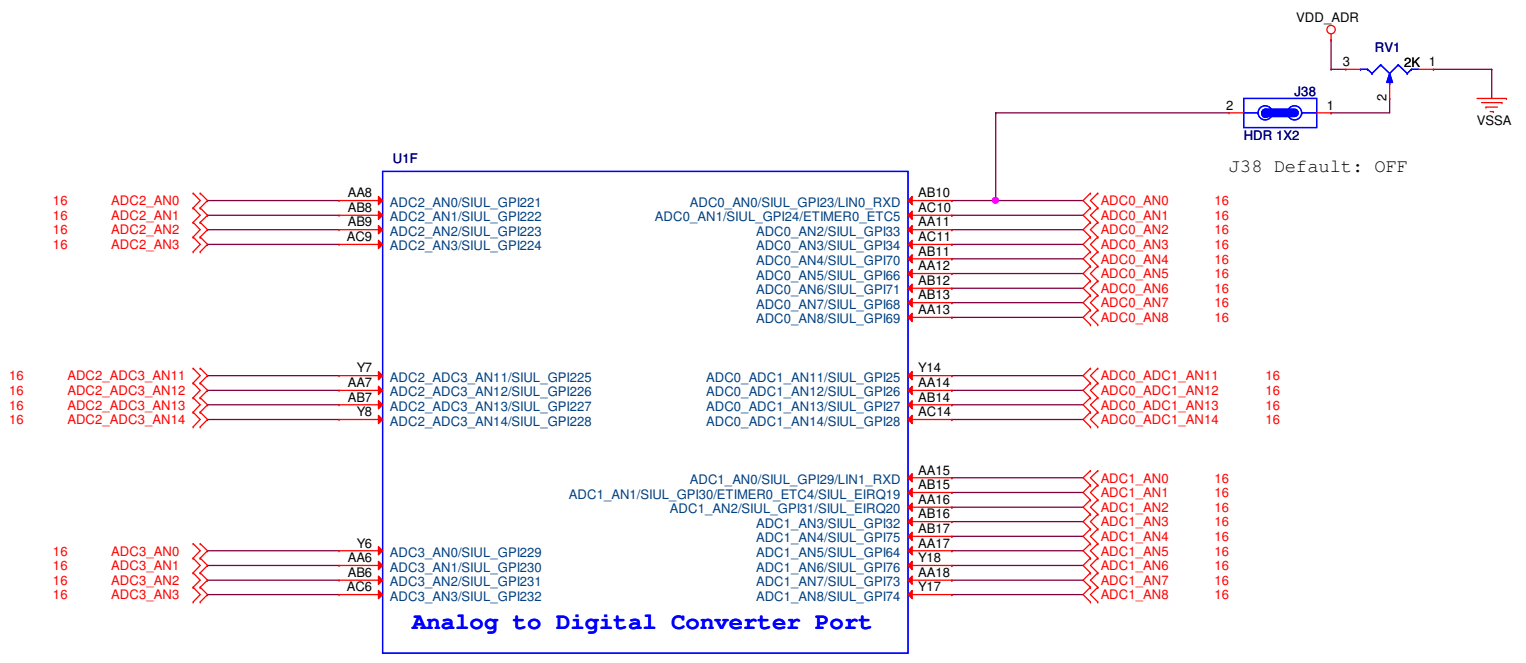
VDD_ADR

RV1

3 2K 1

2

VSSA

J38

2 1

HDR 1X2

J38 Default: OFF

U1F

16 ADC2_AN0
16 ADC2_AN1
16 ADC2_AN2
16 ADC2_AN3

AA8
AB8
AB9
AC9

ADC2_AN0/SIUL_GPI221
ADC2_AN1/SIUL_GPI222
ADC2_AN2/SIUL_GPI223
ADC2_AN3/SIUL_GPI224

ADC0_AN0/SIUL_GPI23/LIN0_RXD
ADC0_AN1/SIUL_GPI24/ETIMER0_ETC5
ADC0_AN2/SIUL_GPI33
ADC0_AN3/SIUL_GPI34
ADC0_AN4/SIUL_GPI70
ADC0_AN5/SIUL_GPI66
ADC0_AN6/SIUL_GPI71
ADC0_AN7/SIUL_GPI68
ADC0_AN8/SIUL_GPI69

AB10
AC10
AA11
AC11
AB11
AA12
AB12
AB13
AA13

ADC0_AN0 16
ADC0_AN1 16
ADC0_AN2 16
ADC0_AN3 16
ADC0_AN4 16
ADC0_AN5 16
ADC0_AN6 16
ADC0_AN7 16
ADC0_AN8 16

16 ADC2_ADC3_AN11
16 ADC2_ADC3_AN12
16 ADC2_ADC3_AN13
16 ADC2_ADC3_AN14

Y7
AA7
AB7
Y8

ADC2_ADC3_AN11/SIUL_GPI225
ADC2_ADC3_AN12/SIUL_GPI226
ADC2_ADC3_AN13/SIUL_GPI227
ADC2_ADC3_AN14/SIUL_GPI228

ADC0_ADC1_AN11/SIUL_GPI25
ADC0_ADC1_AN12/SIUL_GPI26
ADC0_ADC1_AN13/SIUL_GPI27
ADC0_ADC1_AN14/SIUL_GPI28

Y14
AA14
AB14
AC14

ADC0_ADC1_AN11 16
ADC0_ADC1_AN12 16
ADC0_ADC1_AN13 16
ADC0_ADC1_AN14 16

ADC1_AN0/SIUL_GPI29/LIN1_RXD
ADC1_AN1/SIUL_GPI30/ETIMER0_ETC4/SIUL_EIRQ19
ADC1_AN2/SIUL_GPI31/SIUL_EIRQ20
ADC1_AN3/SIUL_GPI32
ADC1_AN4/SIUL_GPI75
ADC1_AN5/SIUL_GPI64
ADC1_AN6/SIUL_GPI76
ADC1_AN7/SIUL_GPI73
ADC1_AN8/SIUL_GPI74

AA15
AB15
AA16
AB16
AB17
AA17
Y18
AA18
Y17

ADC1_AN0 16
ADC1_AN1 16
ADC1_AN2 16
ADC1_AN3 16
ADC1_AN4 16
ADC1_AN5 16
ADC1_AN6 16
ADC1_AN7 16
ADC1_AN8 16

16 ADC3_AN0
16 ADC3_AN1
16 ADC3_AN2
16 ADC3_AN3

Y6
AA6
AB6
AC6

ADC3_AN0/SIUL_GPI229
ADC3_AN1/SIUL_GPI230
ADC3_AN2/SIUL_GPI231
ADC3_AN3/SIUL_GPI232

Analog to Digital Converter Port